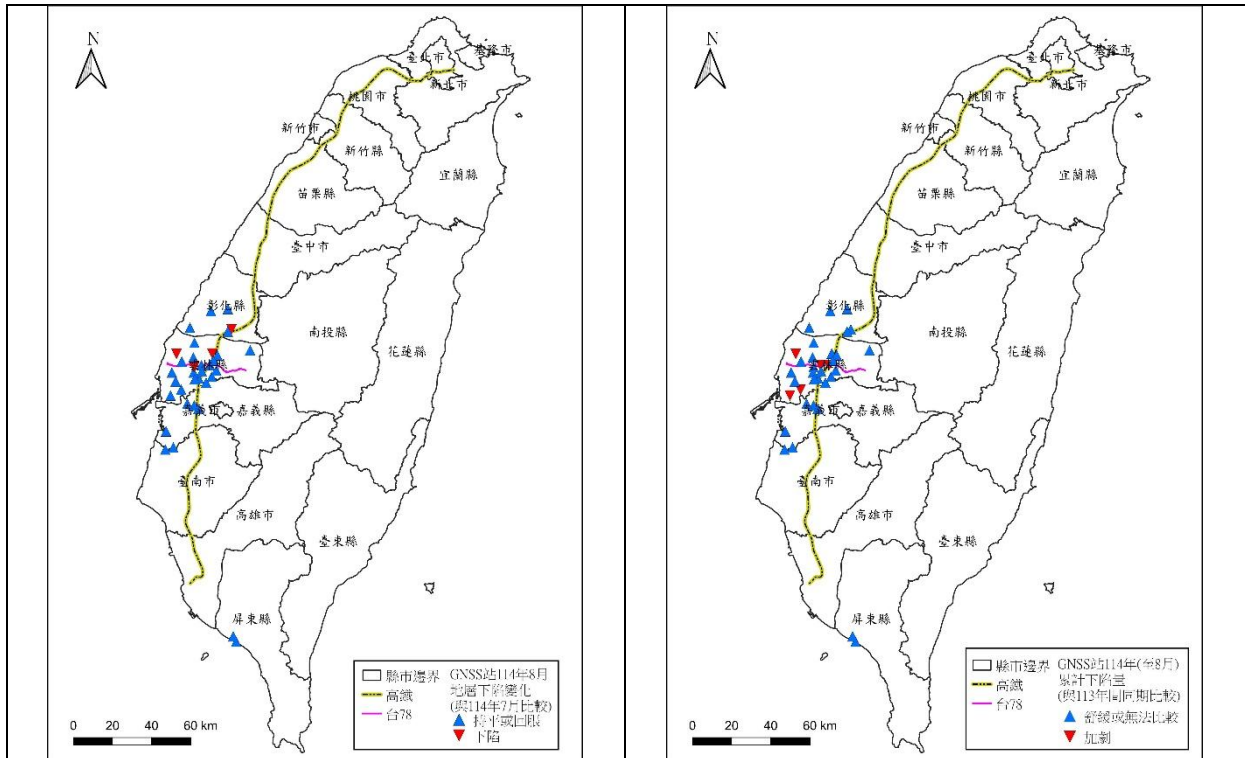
N

臺北市 基隆市
新北市
桃園市
新竹市
新竹縣
宜蘭縣
苗栗縣
臺中市
彰化縣
南投縣
花蓮縣
雲林縣
嘉義市 嘉義縣
臺南市
高雄市
臺東縣
屏東縣

縣市邊界
高鐵
台78
GNSS站114年8月地層下陷變化(與114年7月比較)
持平或回昇
下陷

0 20 40 60 km

N

臺北市 基隆市
新北市
桃園市
新竹市
新竹縣
宜蘭縣
苗栗縣
臺中市
彰化縣
南投縣
花蓮縣
雲林縣
嘉義市 嘉義縣
臺南市
高雄市
臺東縣
屏東縣

縣市邊界
高鐵
台78
GNSS站114年(至8月)累計下陷量(與113年同期比較)
舒緩或無法比較
加劇

0 20 40 60 km